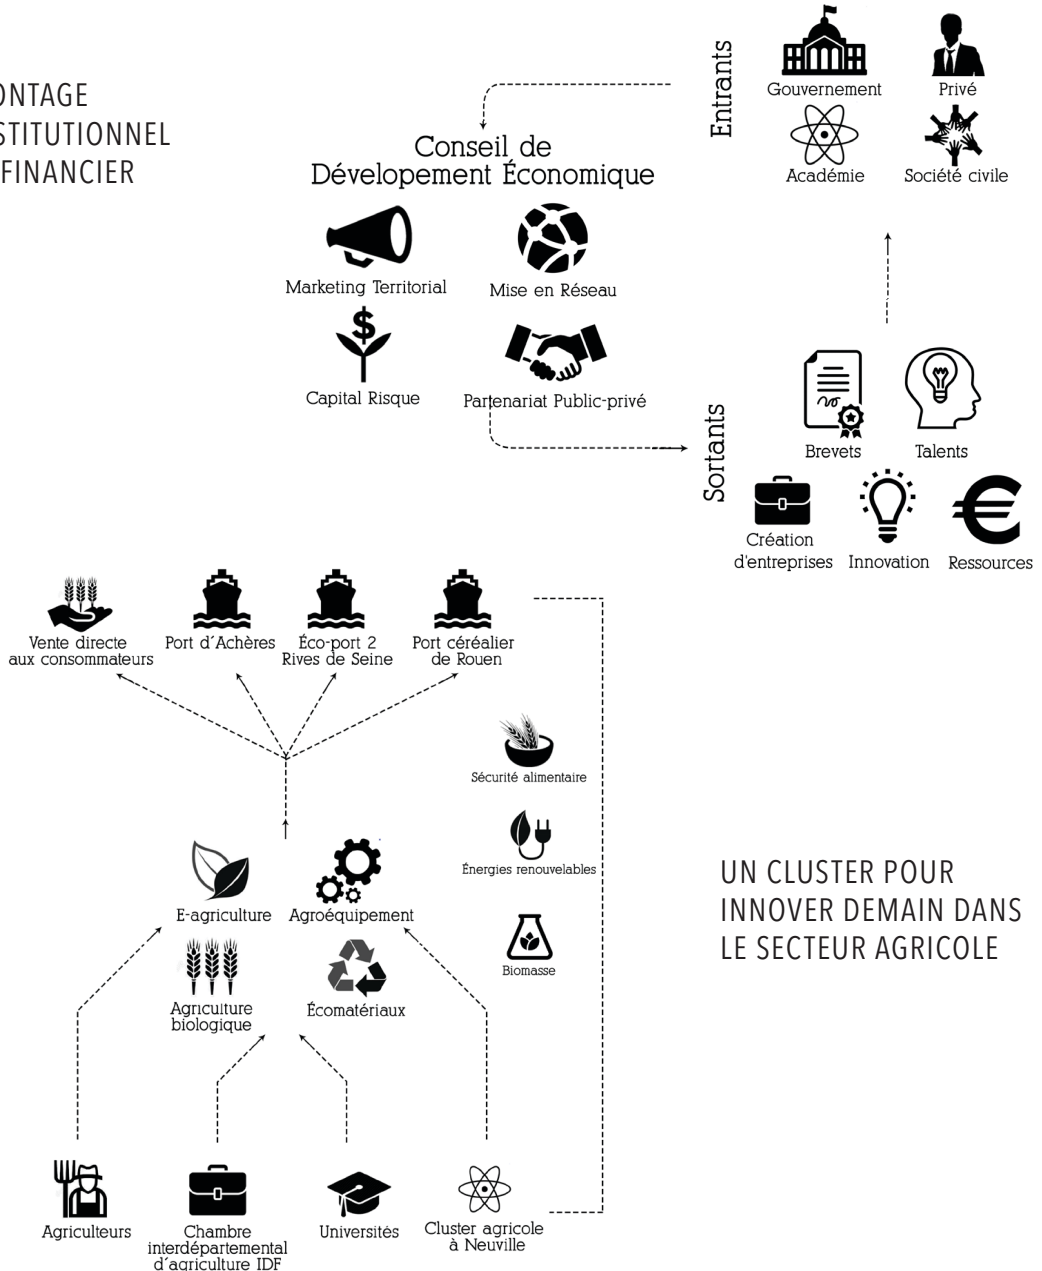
ONTAGE
STITUTIONNEL
FINANCIER

Entrants

Gouvernement

Privé

Académie

Société civile

Conseil de
Dévelopement Économique

Marketing Territorial

Mise en Réseau

Capital Risque

Partenariat Public-privé

Sortants

Brevets

Talents

Création d'entreprises

Innovation

Ressources

Vente directe aux consommateurs

Port d´Achères

Éco-port 2 Rives de Seine

Port céréalier de Rouen

Sécurité alimentaire

Énergies renouvelables

Biomasse

E-agriculture

Agroéquipement

Agriculture biologique

Écomatériaux

UN CLUSTER POUR
INNOVER DEMAIN DANS
LE SECTEUR AGRICOLE

Agriculteurs

Chambre interdépartemental d'agriculture IDF

Universités

Cluster agricole à Neuville